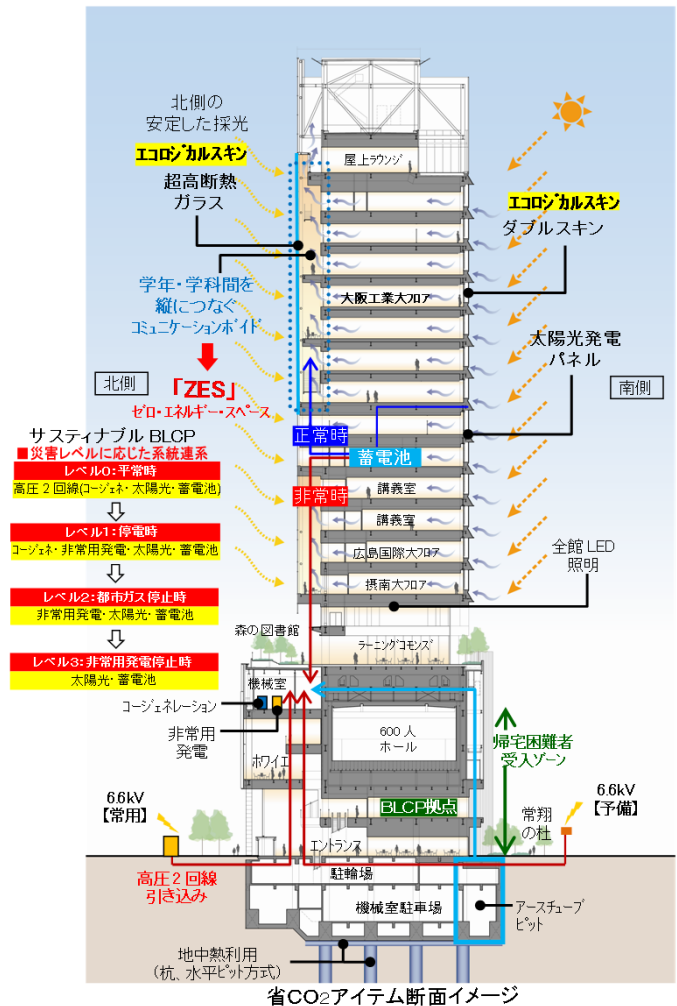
北側の
安定した採光

エコロジカルスキン

超高断熱
ガラス

学年・学科間を
縦につなぐ
コミュニケーションボイド

北側

「ZES」
ゼロ・エネルギー・スペース

サスティナブル BLCP
■災害レベルに応じた系統連系

レベル0：平常時
高圧２回線(コージェネ・太陽光・蓄電池)

レベル1：停電時
コージェネ・非常用発電・太陽光・蓄電池

レベル2：都市ガス停止時
非常用発電・太陽光・蓄電池

レベル3：非常用発電停止時
太陽光・蓄電池

屋上ラウンジ

大阪工業大フロア

正常時

蓄電池

非常時

講義室

講義室

広島国際大フロア

摂南大フロア

森の図書館

ラーニングコモンズ

機械室

コージェネレーション

非常用
発電

600人
ホール

ホワイエ

BLCP拠点

エントランス

駐輪場

機械室駐車場

アースチューブ
ピット

エコロジカルスキン
ダブルスキン

太陽光発電
パネル

南側

全館LED
照明

帰宅困難者
受入ゾーン

6.6kV
【常用】

6.6kV
【予備】

常翔
の杜

高圧２回線
引き込み

地中熱利用
（杭、水平ピット方式）

省CO2アイテム断面イメージ